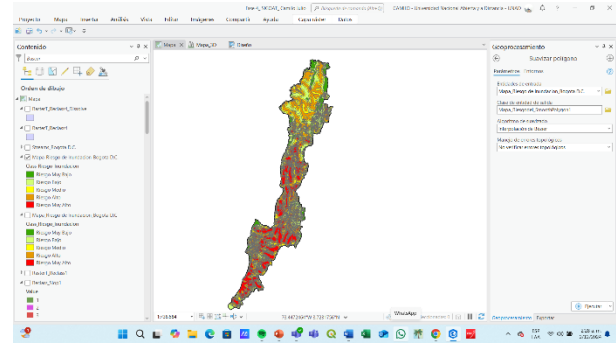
Tarea_MEDAS_Daniel_Ltdo · Buscar comandos y ayuda (Alt+Q) · CASADE - Universidad Nacional Abierta y a Distancia - UNAD

Proyecto Mapa Insertar Análisis Vista Editar Imágenes Compartir Ayuda Capa de entidades Datos

Contenido
Buscar
Orden de dibujo
Mapa
Buffer1_Radios1_Similar
Buffer1_Radios1
Sistema_Bogota D.C
Mapa_Riesgo de inundacion Bogota DC
Clase_Riesgo_Inundacion
Riesgo Muy Bajo
Riesgo Bajo
Riesgo Medio
Riesgo Alto
Riesgo Muy Alto
Mapa_Riesgo de inundacion Bogota DC
Clase_Riesgo_Inundacion
Riesgo Muy Bajo
Riesgo Bajo
Riesgo Medio
Riesgo Alto
Riesgo Muy Alto
Radios1_Radios1
Raster_Reg1
Value
1
2
3

Mapa Mapa_3D Diseño

1:126.554 · 74.487264°W 4.733 779°N

Geoprocesamiento
Suavizar polígono
Parámetros Entornos
Entidades de entrada
Mapa_Riesgo de inundacion_Bogota D.C
Clase de entidad de salida
Mapa_Riesgo_SmoothPolygon
Algoritmo de suavizado
Interpolación de Bezier
Manejo de errores topológicos
No verificar errores topológicos

Ejecutar
Geoprocesamiento Exportar

WhatsApp

ESP LAA
8:28 a.m.
2/12/2024